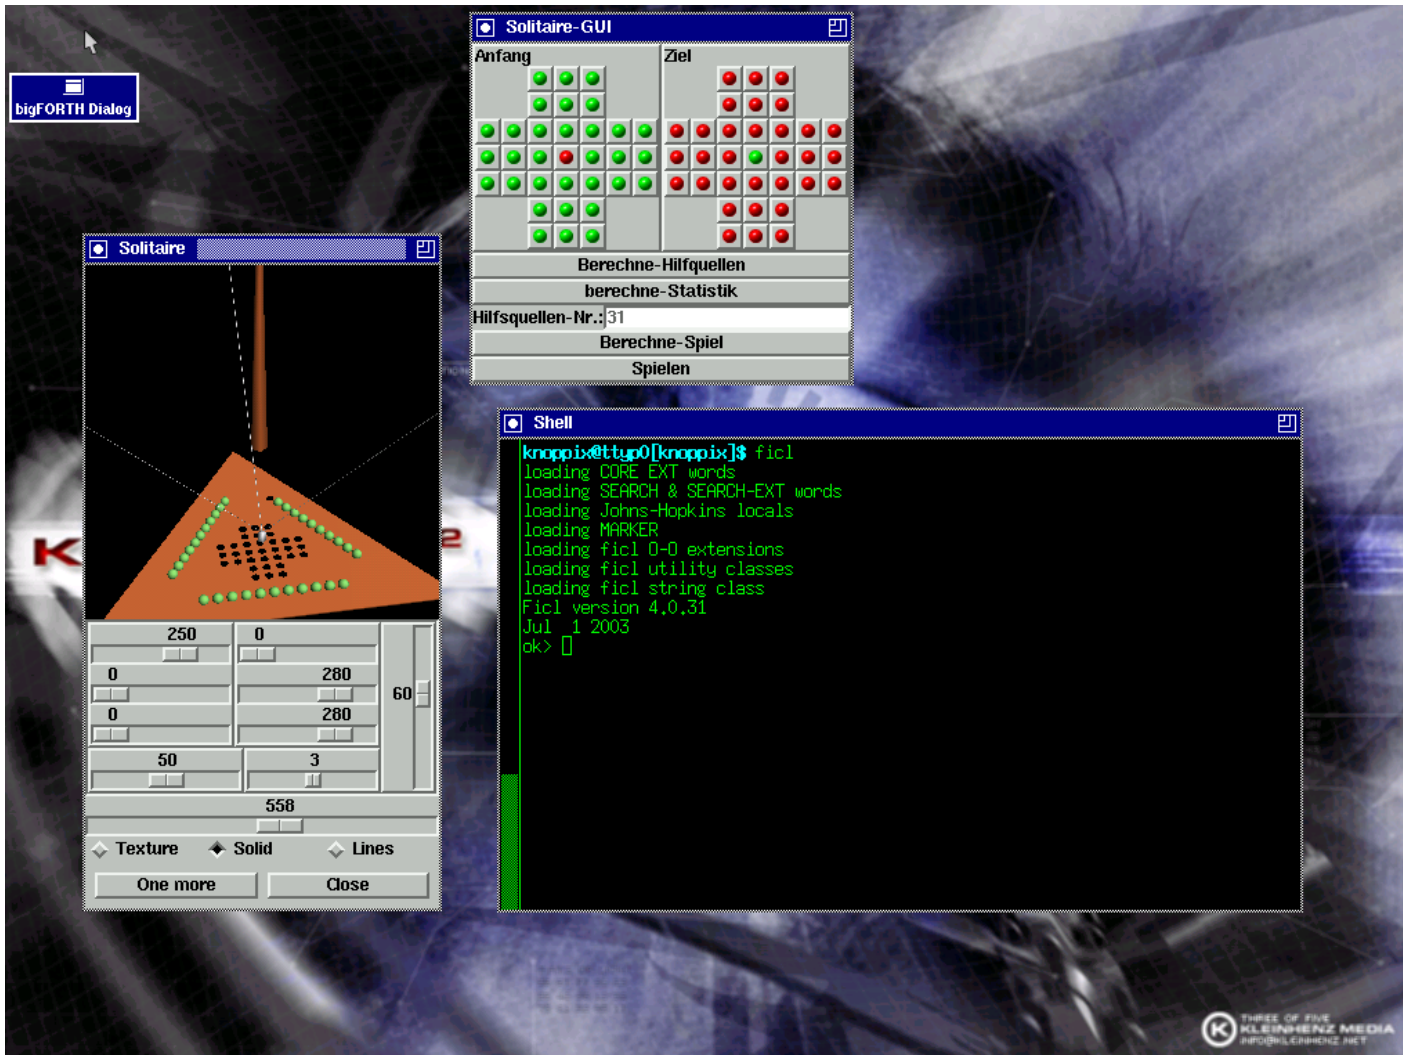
bigFORTH Dialog

Solitaire-GUI

Anfang

Ziel

Berechne-Hilfquellen

berechne-Statistik

Hilfsquellen-Nr.: 31

Berechne-Spiel

Spielen

Solitaire

250

0

0

280

0

280

60

50

3

558

Texture

Solid

Lines

One more

Close

Shell

knoppix@ttyp0[knoppix]$ ficl
loading CORE EXT words
loading SEARCH & SEARCH-EXT words
loading Johns-Hopkins locals
loading MARKER
loading ficl O-O extensions
loading ficl utility classes
loading ficl string class
Ficl version 4.0.31
Jul 1 2003
ok>

THREE OF FIVE
KLEINHENZ MEDIA
INFO@KLEINHENZ.NET